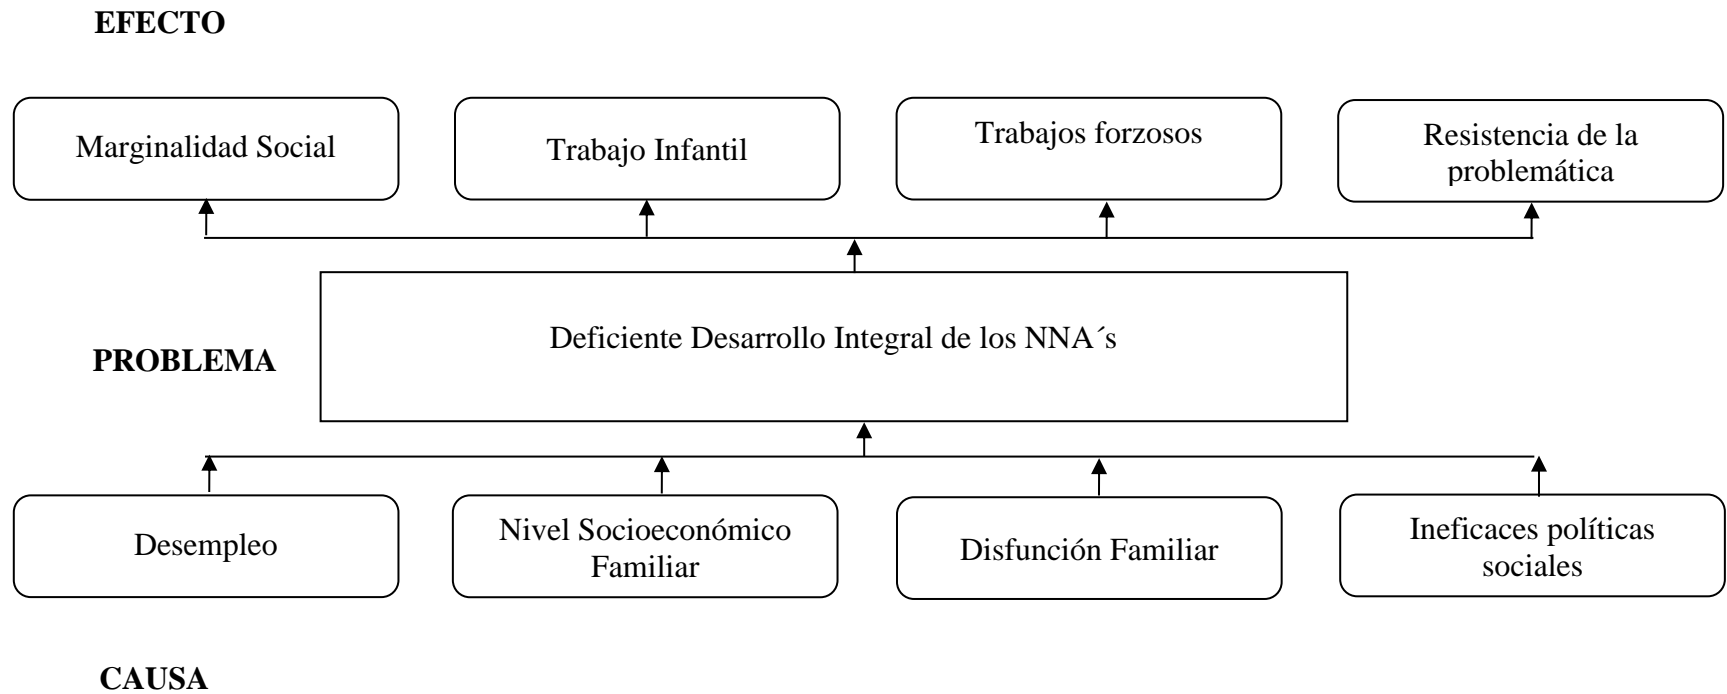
EFECTO

Marginalidad Social

Trabajo Infantil

Trabajos forzosos

Resistencia de la problemática

PROBLEMA

Deficiente Desarrollo Integral de los NNA´s

Desempleo

Nivel Socioeconómico Familiar

Disfunción Familiar

Ineficaces políticas sociales

CAUSA